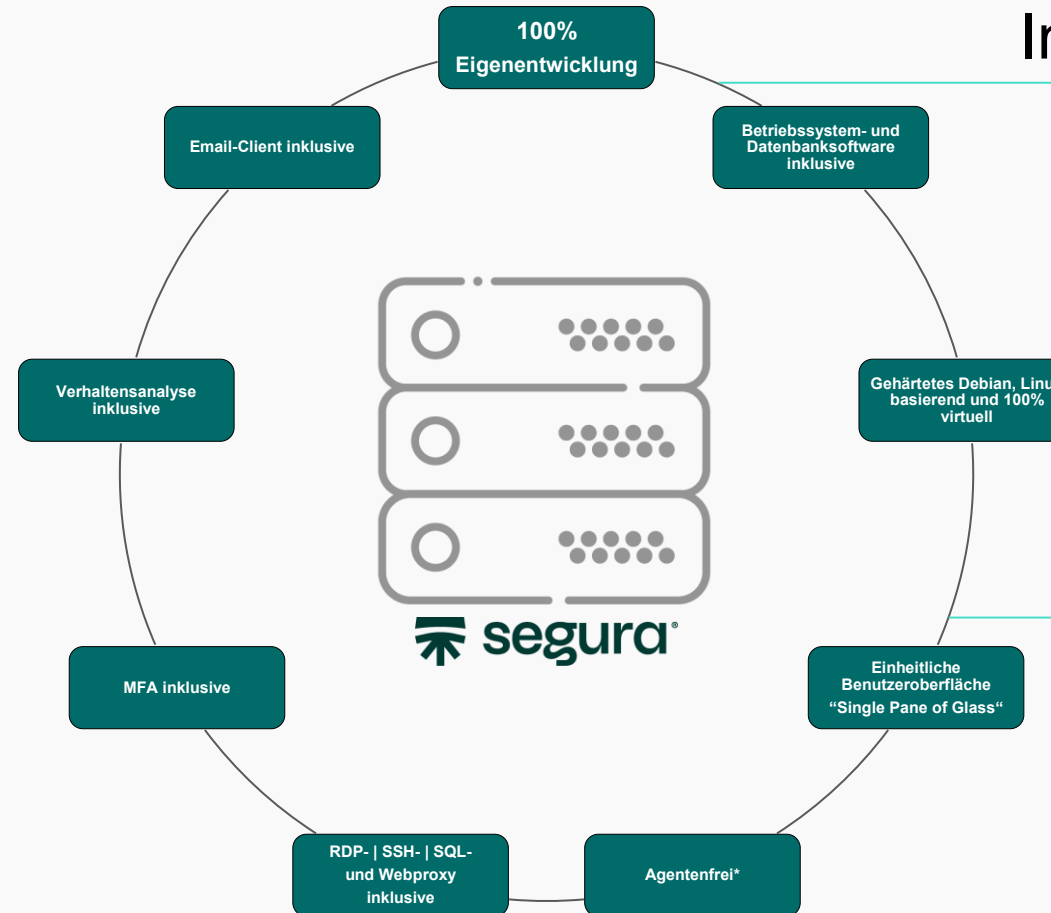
In

100%
Eigenentwicklung

Betriebssystem- und Datenbanksoftware inklusive

Gehärtetes Debian, Linu basierend und 100% virtuell

Einheitliche Benutzeroberfläche “Single Pane of Glass“

Agentenfrei*

RDP- | SSH- | SQL- und Webproxy inklusive

MFA inklusive

Verhaltensanalyse inklusive

Email-Client inklusive

segura®